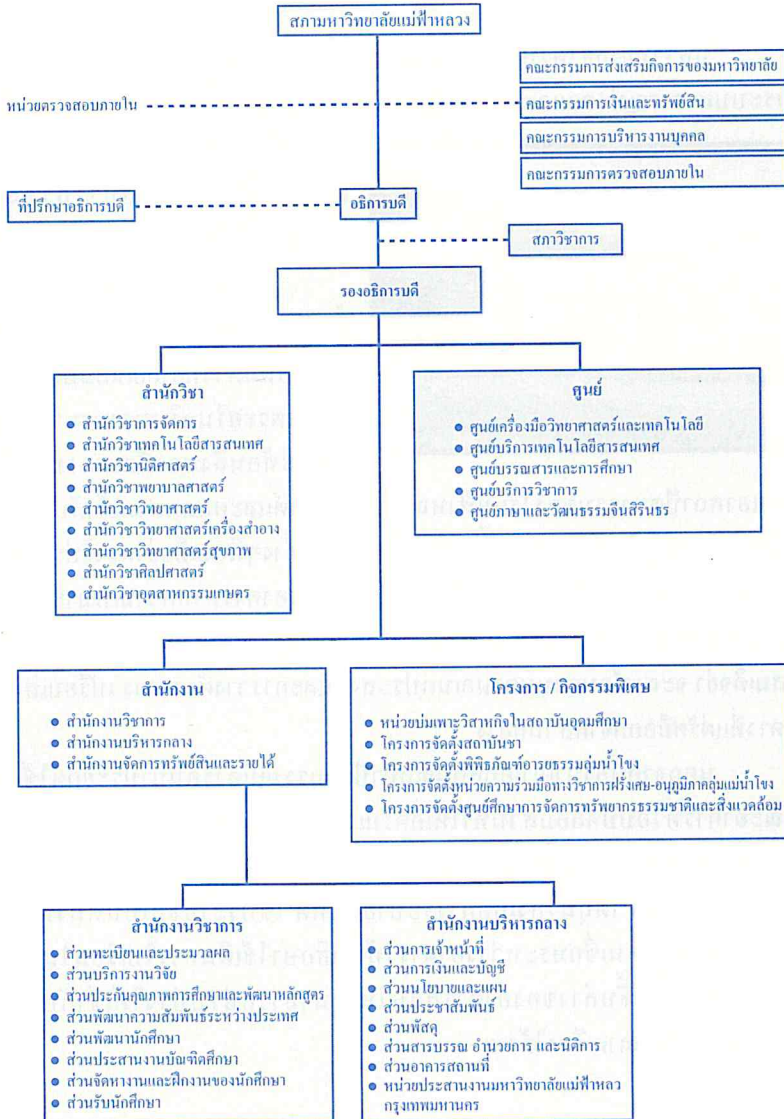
สภามหาวิทยาลัยแม่ฟ้าหลวง

คณะกรรมการส่งเสริมกิจการของมหาวิทยาลัย
หน่วยตรวจสอบภายใน
คณะกรรมการเงินและทรัพย์สิน
คณะกรรมการบริหารงานบุคคล
คณะกรรมการตรวจสอบภายใน

ที่ปรึกษาอธิการบดี
อธิการบดี
สภาวิชาการ

รองอธิการบดี

สำนักวิชา
- สำนักวิชาการจัดการ
- สำนักวิชาเทคโนโลยีสารสนเทศ
- สำนักวิชานิติศาสตร์
- สำนักวิชาพยาบาลศาสตร์
- สำนักวิชาวิทยาศาสตร์
- สำนักวิชาวิทยาศาสตร์เครื่องสำอาง
- สำนักวิชาวิทยาศาสตร์สุขภาพ
- สำนักวิชาศิลปศาสตร์
- สำนักวิชาอุตสาหกรรมเกษตร

ศูนย์
- ศูนย์เครื่องมือวิทยาศาสตร์และเทคโนโลยี
- ศูนย์บริการเทคโนโลยีสารสนเทศ
- ศูนย์บรรณสารและการศึกษา
- ศูนย์บริการวิชาการ
- ศูนย์ภาษาและวัฒนธรรมจีนสิรินธร

สำนักงาน
- สำนักงานวิชาการ
- สำนักงานบริหารกลาง
- สำนักงานจัดการทรัพย์สินและรายได้

โครงการ / กิจกรรมพิเศษ
- หน่วยบ่มเพาะวิสาหกิจในสถาบันอุดมศึกษา
- โครงการจัดตั้งสถาบันชา
- โครงการจัดตั้งพิพิธภัณฑ์อารยธรรมลุ่มน้ำโขง
- โครงการจัดตั้งหน่วยความร่วมมือทางวิชาการฝรั่งเศส-อนุภูมิภาคลุ่มแม่น้ำโขง
- โครงการจัดตั้งศูนย์ศึกษาการจัดการทรัพยากรธรรมชาติและสิ่งแวดล้อม

สำนักงานวิชาการ
- ส่วนทะเบียนและประมวลผล
- ส่วนบริการงานวิจัย
- ส่วนประกันคุณภาพการศึกษาและพัฒนาหลักสูตร
- ส่วนพัฒนาความสัมพันธ์ระหว่างประเทศ
- ส่วนพัฒนานักศึกษา
- ส่วนประสานงานบัณฑิตศึกษา
- ส่วนจัดหางานและฝึกงานของนักศึกษา
- ส่วนรับนักศึกษา

สำนักงานบริหารกลาง
- ส่วนการเจ้าหน้าที่
- ส่วนการเงินและบัญชี
- ส่วนนโยบายและแผน
- ส่วนประชาสัมพันธ์
- ส่วนพัสดุ
- ส่วนสารบรรณ อำนวยการ และนิติการ
- ส่วนอาคารสถานที่
- หน่วยประสานงานมหาวิทยาลัยแม่ฟ้าหลว กรุงเทพมหานคร